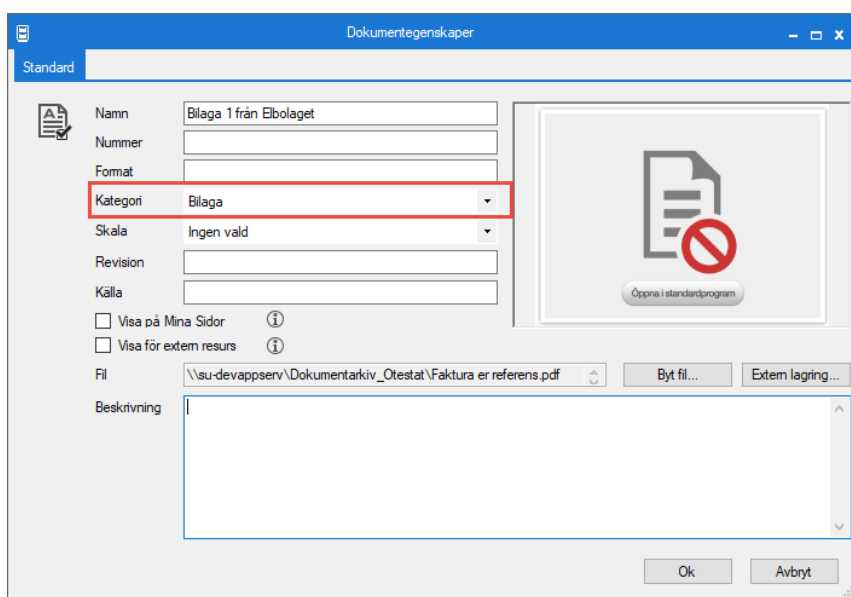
Dokumentegenskaper

Standard

Namn Bilaga 1 från Elbolaget
Nummer
Format
Kategori Bilaga
Skala Ingen vald
Revision
Källa

Visa på Mina Sidor
Visa för extern resurs

Öppna i standardprogram

Fil \\su-devappserv\Dokumentarkiv_Otestat\Faktura er referens.pdf
Byt fil...
Extern lagring...

Beskrivning

Ok
Avbryt